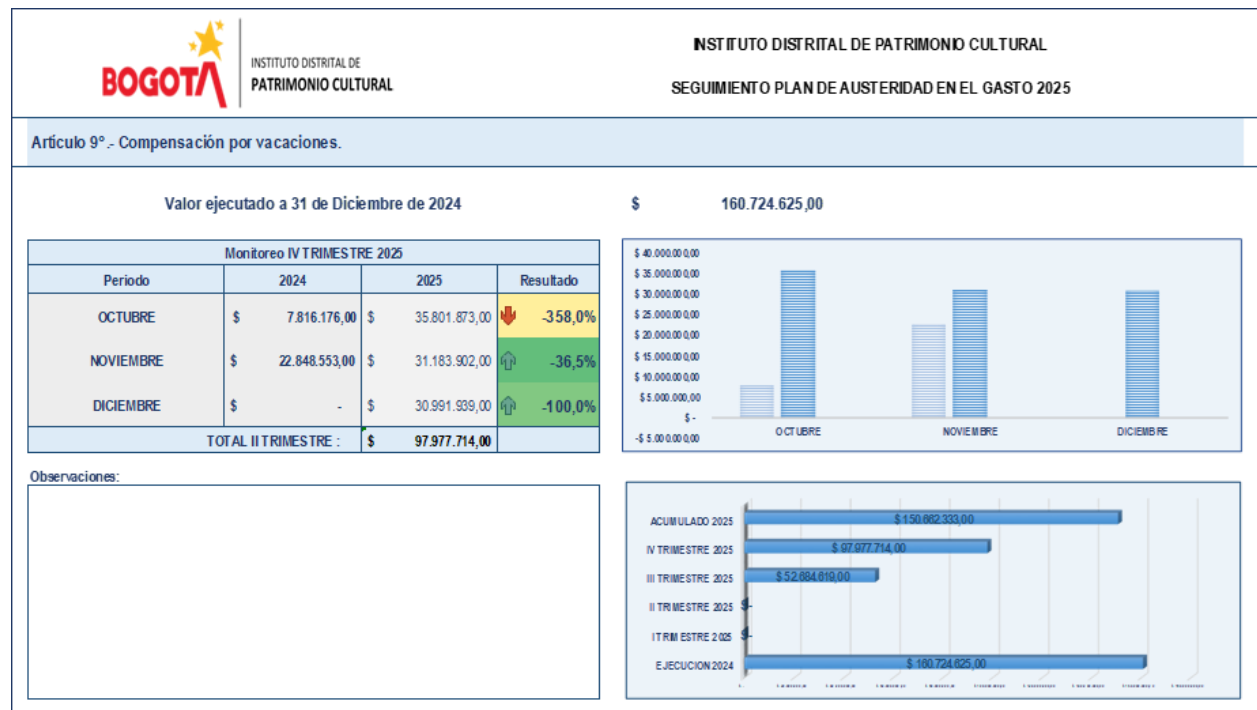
BOGOTA
INSTITUTO DISTRITAL DE
PATRIMONIO CULTURAL

INSTITUTO DISTRITAL DE PATRIMONIO CULTURAL

SEGUIMIENTO PLAN DE AUSTERIDAD EN EL GASTO 2025

Artículo 9°.- Compensación por vacaciones.

Valor ejecutado a 31 de Diciembre de 2024

$ 160.724.625,00

| Monitoreo IV TRIMESTRE 2025 | | | |
|---|---|---|---|
| Periodo | 2024 | 2025 | Resultado |
| OCTUBRE | $ 7.816.176,00 | $ 35.801.873,00 | -358,0% |
| NOVIEMBRE | $ 22.848.553,00 | $ 31.183.902,00 | -36,5% |
| DICIEMBRE | $ - | $ 30.991.939,00 | -100,0% |
| TOTAL II TRIMESTRE : | | $ 97.977.714,00 | |

$ 40.000.000,00
$ 35.000.000,00
$ 30.000.000,00
$ 25.000.000,00
$ 20.000.000,00
$ 15.000.000,00
$ 10.000.000,00
$ 5.000.000,00
$ -
-$ 5.000.000,00
OCTUBRE
NOVIEMBRE
DICIEMBRE

Observaciones:

ACUMULADO 2025 $ 150.662.333,00
IV TRIMESTRE 2025 $ 97.977.714,00
III TRIMESTRE 2025 $ 52.684.619,00
II TRIMESTRE 2025 $ -
I TRIMESTRE 2025 $ -
EJECUCION 2024 $ 160.724.625,00